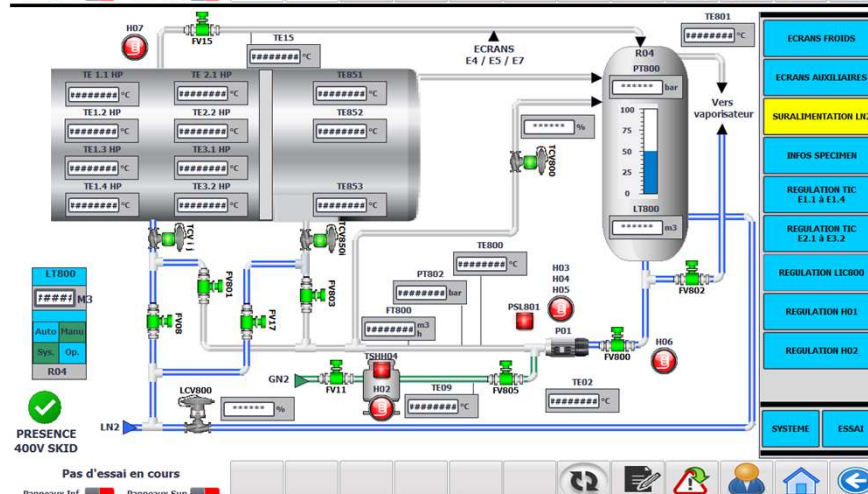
H07
FV15
TE15
######## °C
ECRANS
E4 / E5 / E7
TE801
######## °C
R04
PT800
###### bar
Vers vaporisateur
ECRANS FROIDS
ECRANS AUXILIAIRES
SURALIMENTATION LN2
INFOS SPECIMEN
REGULATION TIC E1.1 à E1.4
REGULATION TIC E2.1 à E3.2
REGULATION LIC800
REGULATION H01
REGULATION H02
SYSTEME
ESSAI

TE 1.1 HP
######## °C
TE 2.1 HP
######## °C
TE851
######## °C
TE1.2 HP
######## °C
TE2.2 HP
######## °C
TE852
######## °C
TE1.3 HP
######## °C
TE3.1 HP
######## °C
TE1.4 HP
######## °C
TE3.2 HP
######## °C
TE853
######## °C

###### %
TCV800
100
75
50
25
0
LT800
###### m3

TCV
TCV850
FV801
FV803
FV08
FV17
TE800
######## °C
PT802
######## bar
FT800
######## m3/h
H03
H04
H05
PSL801
P01
FV800
FV802
H06
LT800
#### M3
Auto
Manu
Sys.
Op.
R04
GN2
FV11
TSHH04
H02
TE09
######## °C
FV805
TE02
######## °C
LCV800
###### %
LN2
PRESENCE
400V SKID
Pas d'essai en cours
Panneaux Inf
Panneaux Sup